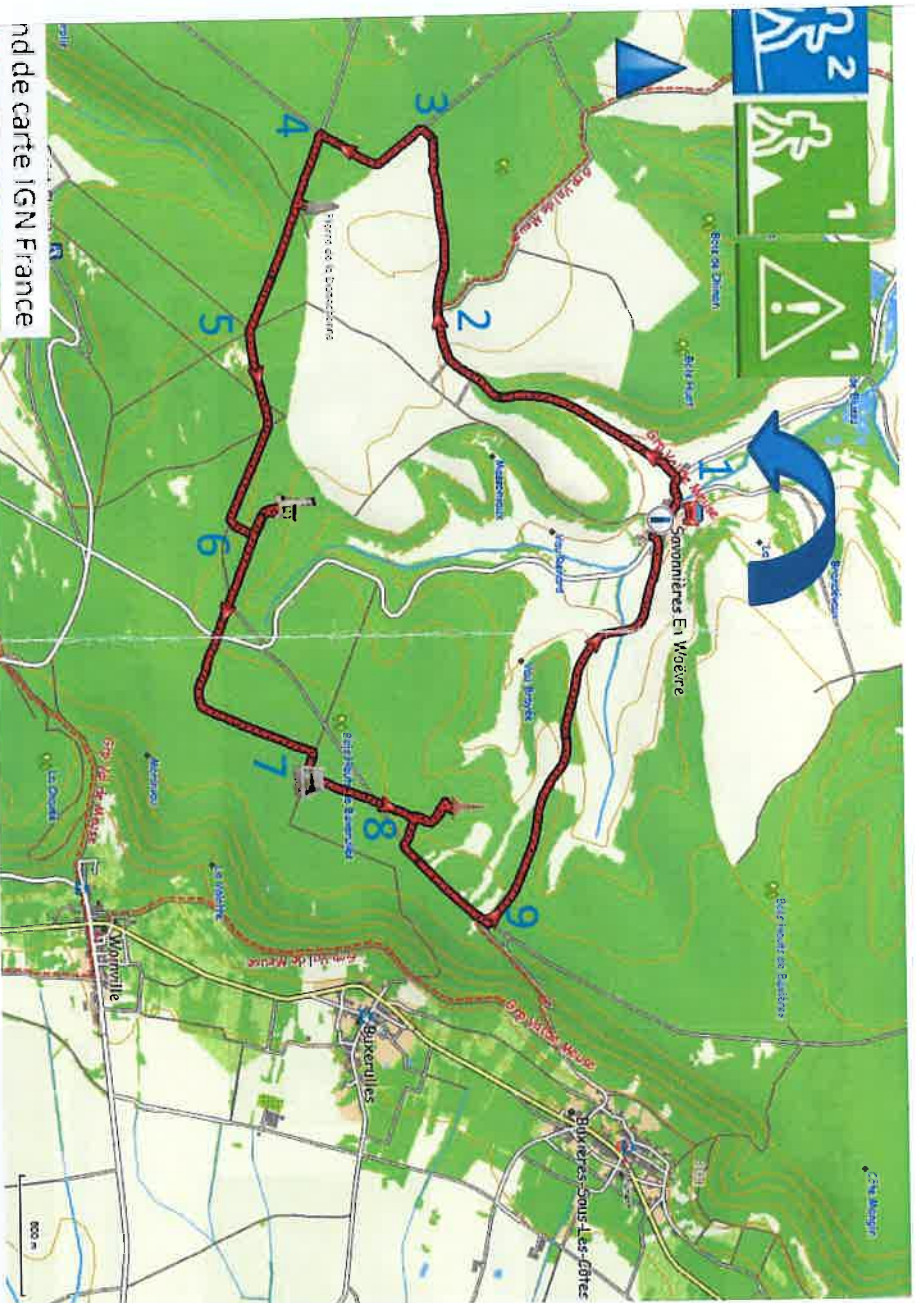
nd de carte IGN France

2

1

1

3

4

2

5

1

6

7

8

9

Savonnières En Woëvre

Bois de Dhinet

Bois Huart

Wonville

Buxerulles

Buxières-Sous-Les-Côtes

Vau Baillard

Vau Bayelle

Bois Heudit de Buxières

Côte Morgin

Le Mouroy

Les Ouches

GR de Pays Meuse

800 m